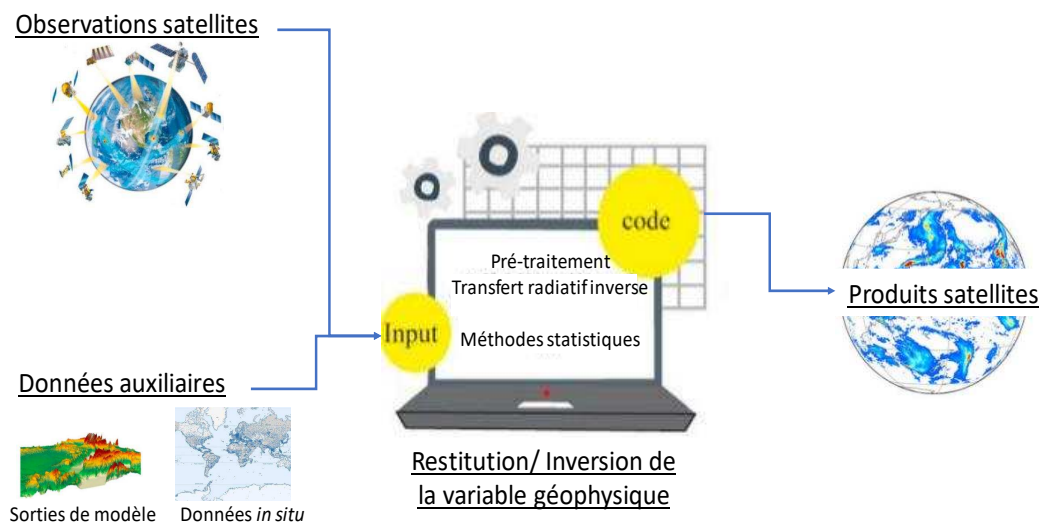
Observations satellites

code

Pré-traitement
Transfert radiatif inverse

Input

Méthodes statistiques

Produits satellites

Données auxiliaires

Restitution/ Inversion de la variable géophysique

Sorties de modèle

Données *in situ*